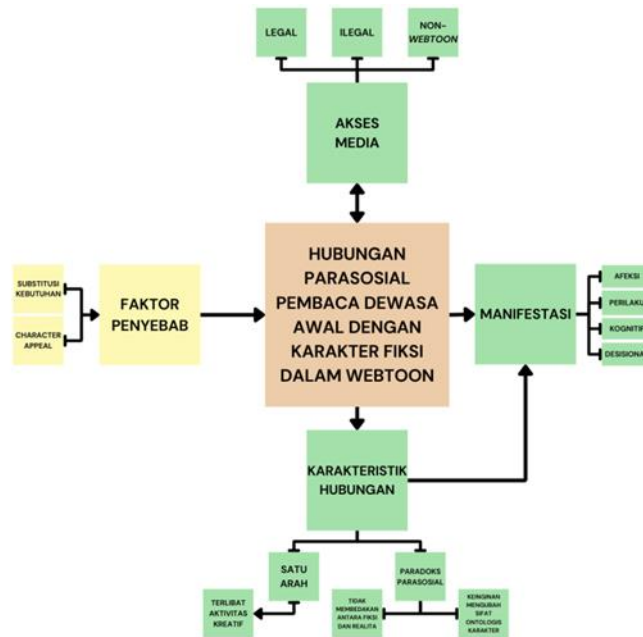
LEGAL

ILEGAL

NON-WEBTOON

AKSES MEDIA

SUBSTITUSI KEBUTUHAN

CHARACTER APPEAL

FAKTOR PENYEBAB

HUBUNGAN PARASOSIAL PEMBACA DEWASA AWAL DENGAN KARAKTER FIKSI DALAM WEBTOON

MANIFESTASI

AFEKSI

PERILAKU

KOGNITI

DESISIONA

KARAKTERISTIK HUBUNGAN

SATU ARAH

PARADOKS PARASOSIAL

TERLIBAT AKTIVITAS KREATIF

TIDAK MEMBEDAKAN ANTARA FIKSI DAN REALITA

KEINGINAN MENGUBAH SIFAT ONTOLOGIS KARAKTER